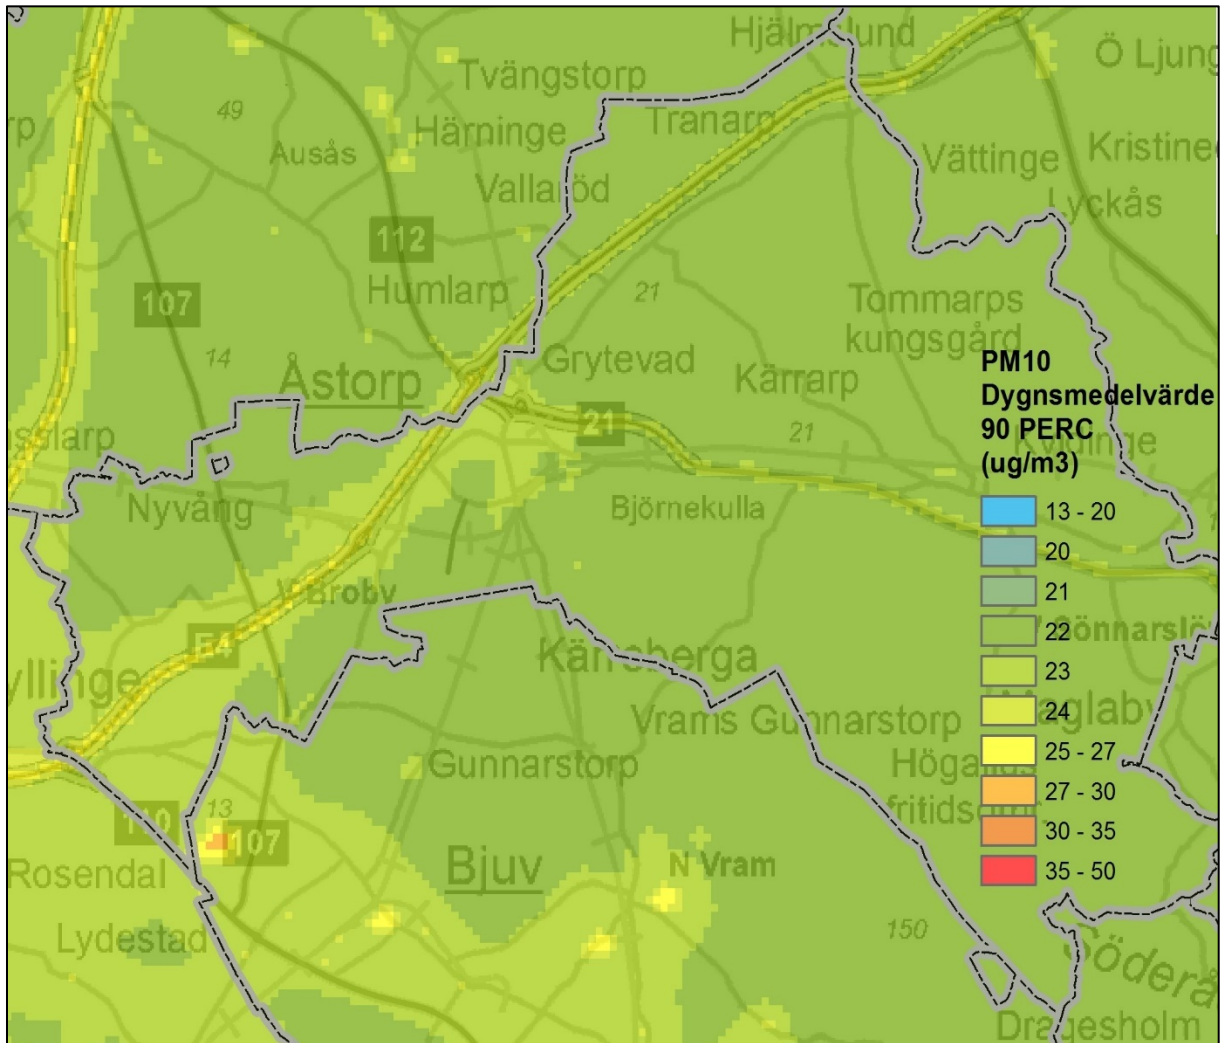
Hjälmslund
Ö Ljung
Tvängstorp
rp
49
Härninge
Tranarp
Ausås
Vättinge
Kristine
Vallaröd
Lyckås
112
107
Humlarp
21
Tommarps kungsgård
14
Åstorp
Grytevad
Kärrarp
PM10
Dygnsmedelvärde
90 PERC
(ug/m3)
sslarp
21
21
Nyvång
Björnekulla
13 - 20
20
21
22
23
24
25 - 27
27 - 30
30 - 35
35 - 50
Broby
Önnarslö
E4
Kånsberga
yllinge
Vrams Gunnarstorp
Höga
Gunnarstorp
fritids
110
13
107
Rosendal
Bjuv
N Vram
Lydestad
150
Södera
Dragesholm